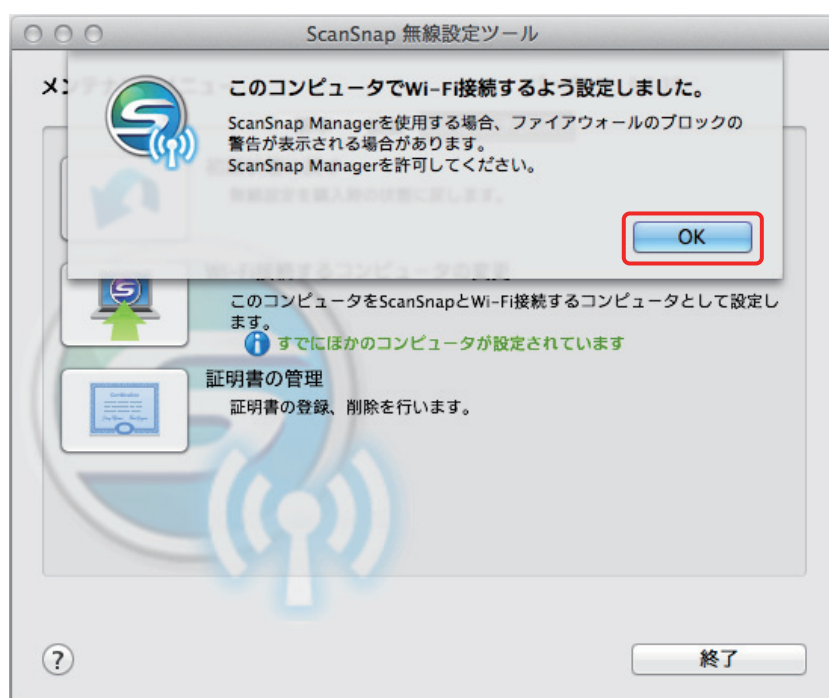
ScanSnap 無線設定ツール

メン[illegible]ニュー

このコンピュータでWi-Fi接続するよう設定しました。

ScanSnap Managerを使用する場合、ファイアウォールのブロックの警告が表示される場合があります。
ScanSnap Managerを許可してください。

OK

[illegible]

無線設定を購入時の状態に戻します。

Wi-Fi接続するコンピュータの変更

このコンピュータをScanSnapとWi-Fi接続するコンピュータとして設定します。

すでにほかのコンピュータが設定されています

証明書の管理

証明書の登録、削除を行います。

?

終了